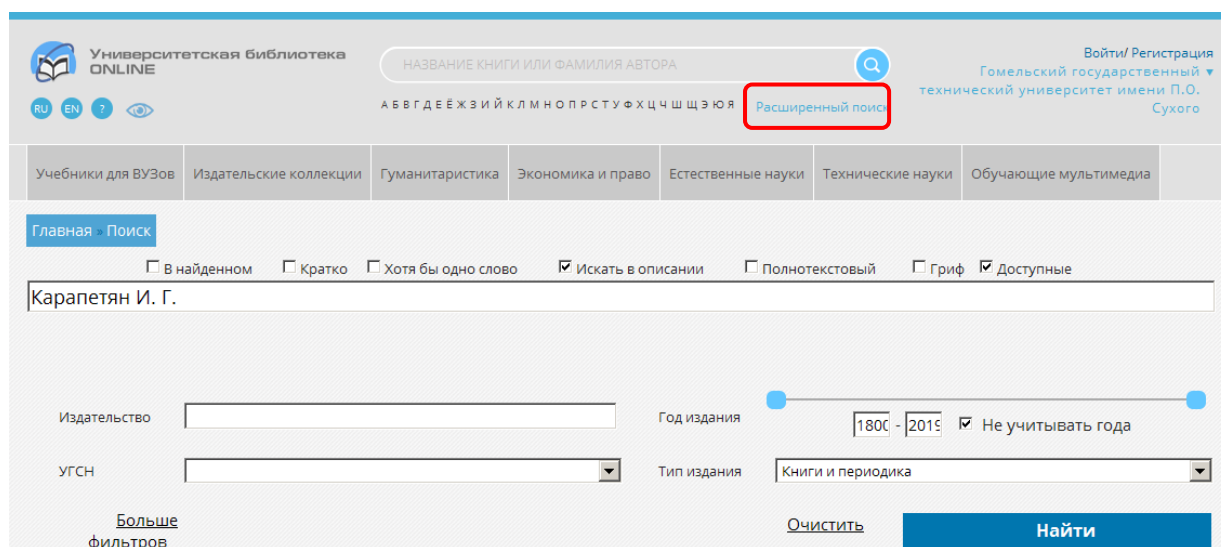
Университетская библиотека ONLINE

RU EN ?

НАЗВАНИЕ КНИГИ ИЛИ ФАМИЛИЯ АВТОРА

А Б В Г Д Е Ё Ж З И Й К Л М Н О П Р С Т У Ф Х Ц Ч Ш Щ Э Ю Я

Расширенный поиск

Войти/ Регистрация
Гомельский государственный технический университет имени П.О. Сухого

Учебники для ВУЗов | Издательские коллекции | Гуманитаристика | Экономика и право | Естественные науки | Технические науки | Обучающие мультимедиа

Главная » Поиск

☐ В найденном ☐ Кратко ☐ Хотя бы одно слово ☑ Искать в описании ☐ Полнотекстовый ☐ Гриф ☑ Доступные

Карапетян И. Г.

Издательство

Год издания

1800 - 2019 ☑ Не учитывать года

УГСН

Тип издания

Книги и периодика

Больше фильтров

Очистить

Найти